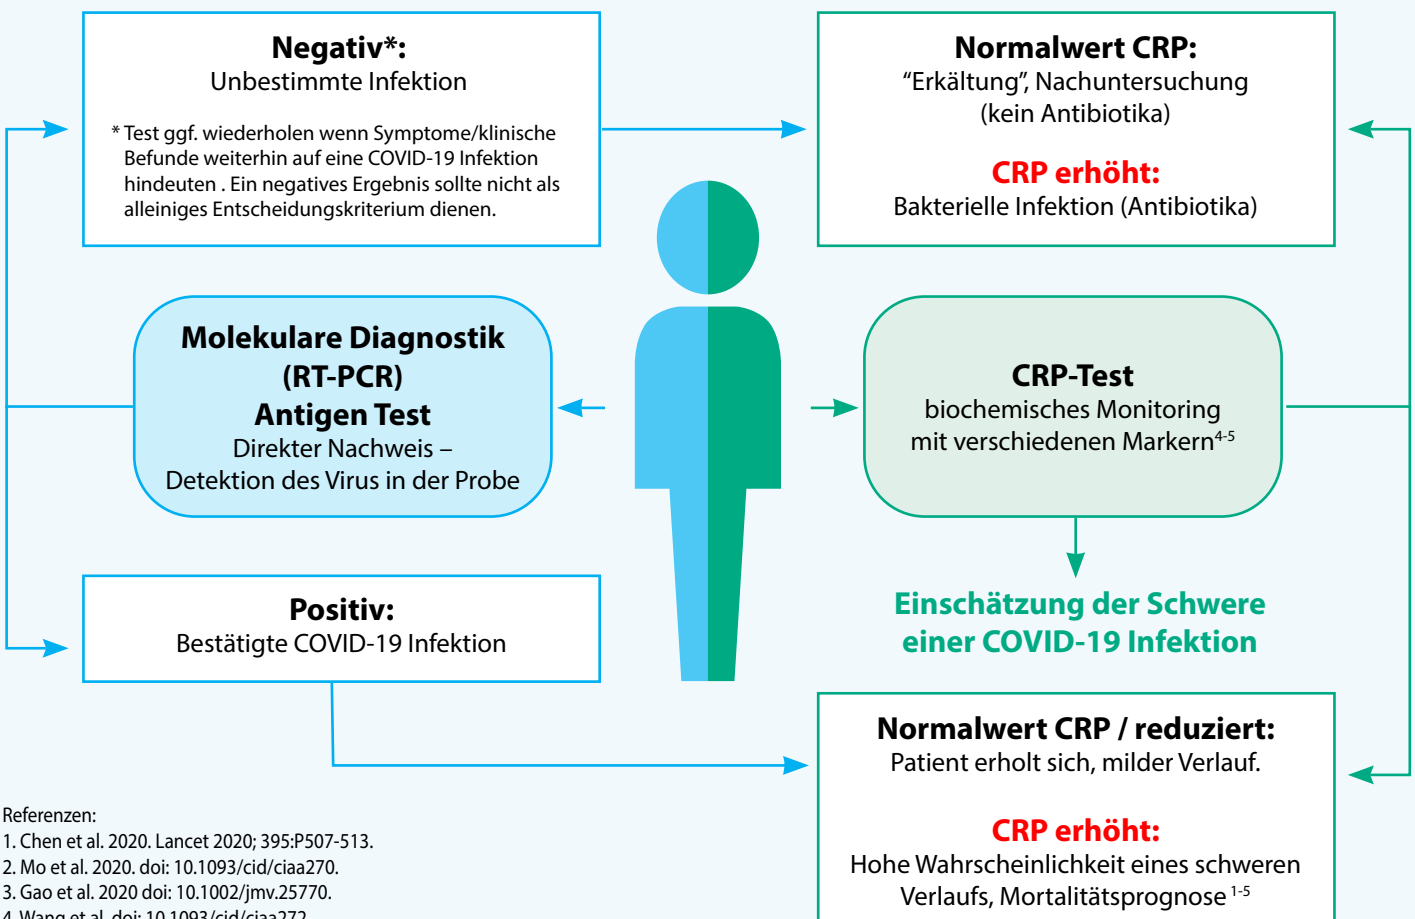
**Negativ*:**
Unbestimmte Infektion

* Test ggf. wiederholen wenn Symptome/klinische Befunde weiterhin auf eine COVID-19 Infektion hindeuten . Ein negatives Ergebnis sollte nicht als alleiniges Entscheidungskriterium dienen.

**Normalwert CRP:**
"Erkältung", Nachuntersuchung (kein Antibiotika)

**CRP erhöht:**
Bakterielle Infektion (Antibiotika)

**Molekulare Diagnostik (RT-PCR) Antigen Test**
Direkter Nachweis – Detektion des Virus in der Probe

**CRP-Test**
biochemisches Monitoring mit verschiedenen Markern$^{4-5}$

**Positiv:**
Bestätigte COVID-19 Infektion

**Einschätzung der Schwere einer COVID-19 Infektion**

**Normalwert CRP / reduziert:**
Patient erholt sich, milder Verlauf.

**CRP erhöht:**
Hohe Wahrscheinlichkeit eines schweren Verlaufs, Mortalitätsprognose $^{1-5}$

Referenzen:
1. Chen et al. 2020. Lancet 2020; 395:P507-513.
2. Mo et al. 2020. doi: 10.1093/cid/ciaa270.
3. Gao et al. 2020 doi: 10.1002/jmv.25770.
4. Wang et al. doi: 10.1093/cid/ciaa272